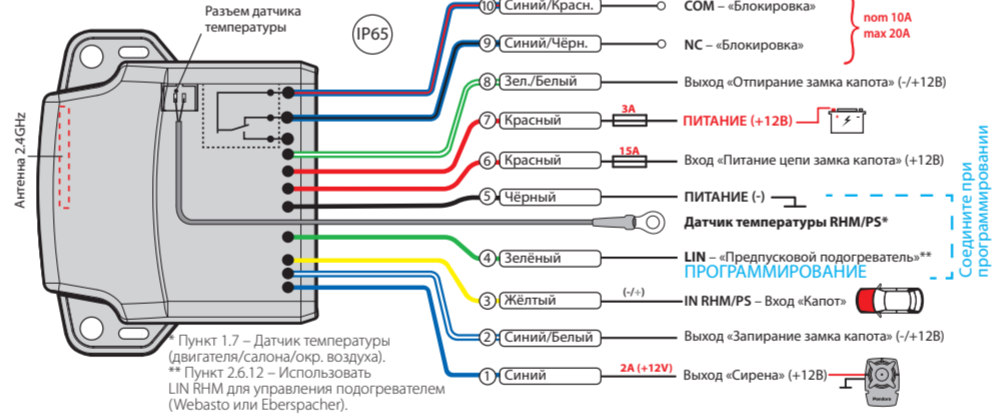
Разъем датчика температуры

IP65

Антенна 2.4GHz

10 Синий/Красн.
COM – «Блокировка»
nom 10A
max 20A

9 Синий/Чёрн.
NC – «Блокировка»

8 Зел./Белый
Выход «Отпирание замка капота» (-/+12В)

7 Красный
3A
ПИТАНИЕ (+12В)

6 Красный
15A
Вход «Питание цепи замка капота» (+12В)

5 Чёрный
ПИТАНИЕ (-)

Датчик температуры RHM/PS*

4 Зелёный
LIN – «Предпусковой подогреватель»**
ПРОГРАММИРОВАНИЕ

Соедините при программировании

3 Жёлтый
(-/+)
IN RHM/PS – Вход «Капот»

2 Синий/Белый
Выход «Запирание замка капота» (-/+12В)

1 Синий
2A (+12V)
Выход «Сирена» (+12В)

* Пункт 1.7 – Датчик температуры (двигателя/салона/окр. воздуха).
** Пункт 2.6.12 – Использовать LIN RHM для управления подогревателем (Webasto или Eberspacher).

Pandora